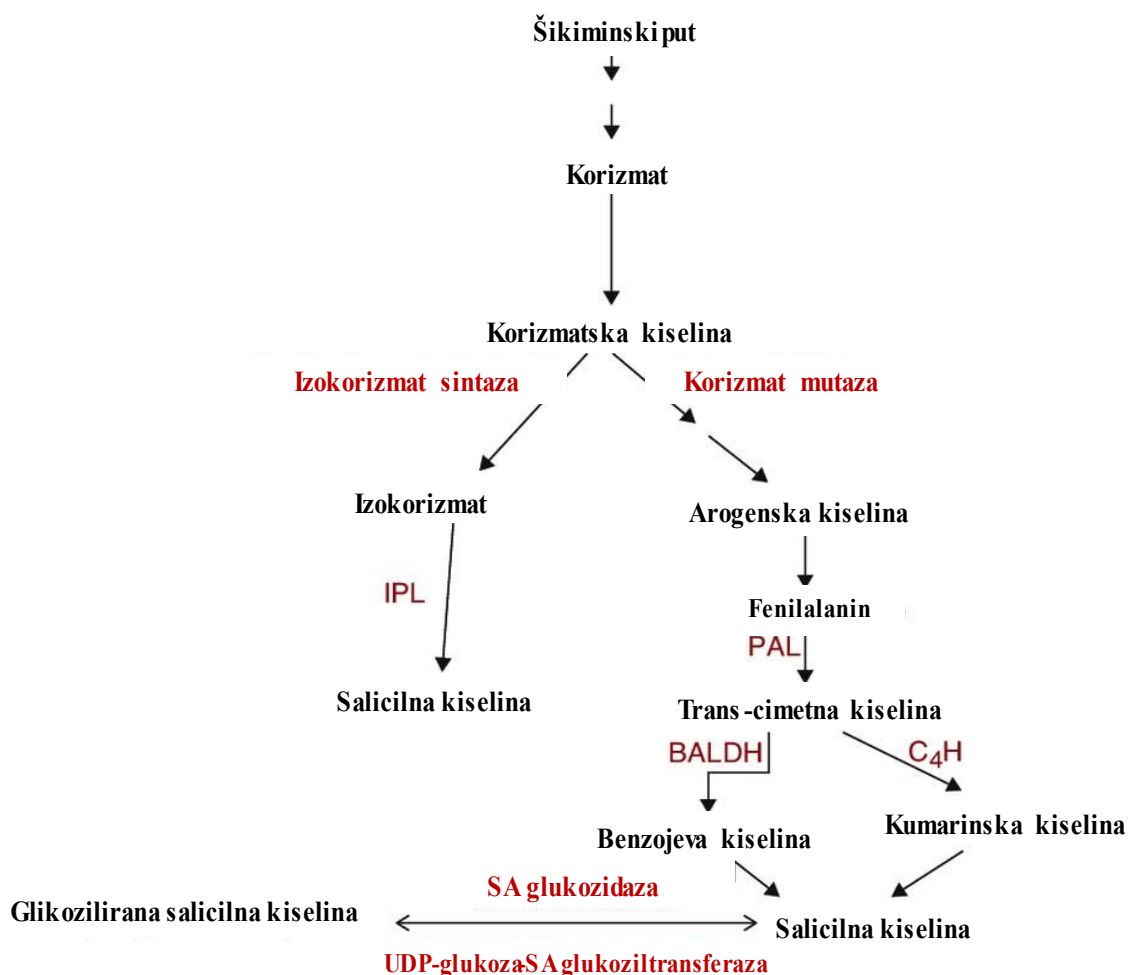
Šikiminski put

Korizmat

Korizmatska kiselina

Izokorizmat sintaza

Korizmat mutaza

Izokorizmat

Arogenska kiselina

IPL

Fenilalanin

PAL

Salicilna kiselina

Trans-cimetna kiselina

BALDH

$C_4H$

Benzojeva kiselina

Kumarinska kiselina

SA glukozidaza

Glikozilirana salicilna kiselina

Salicilna kiselina

UDP-glukozaSA glukoziltransferaza